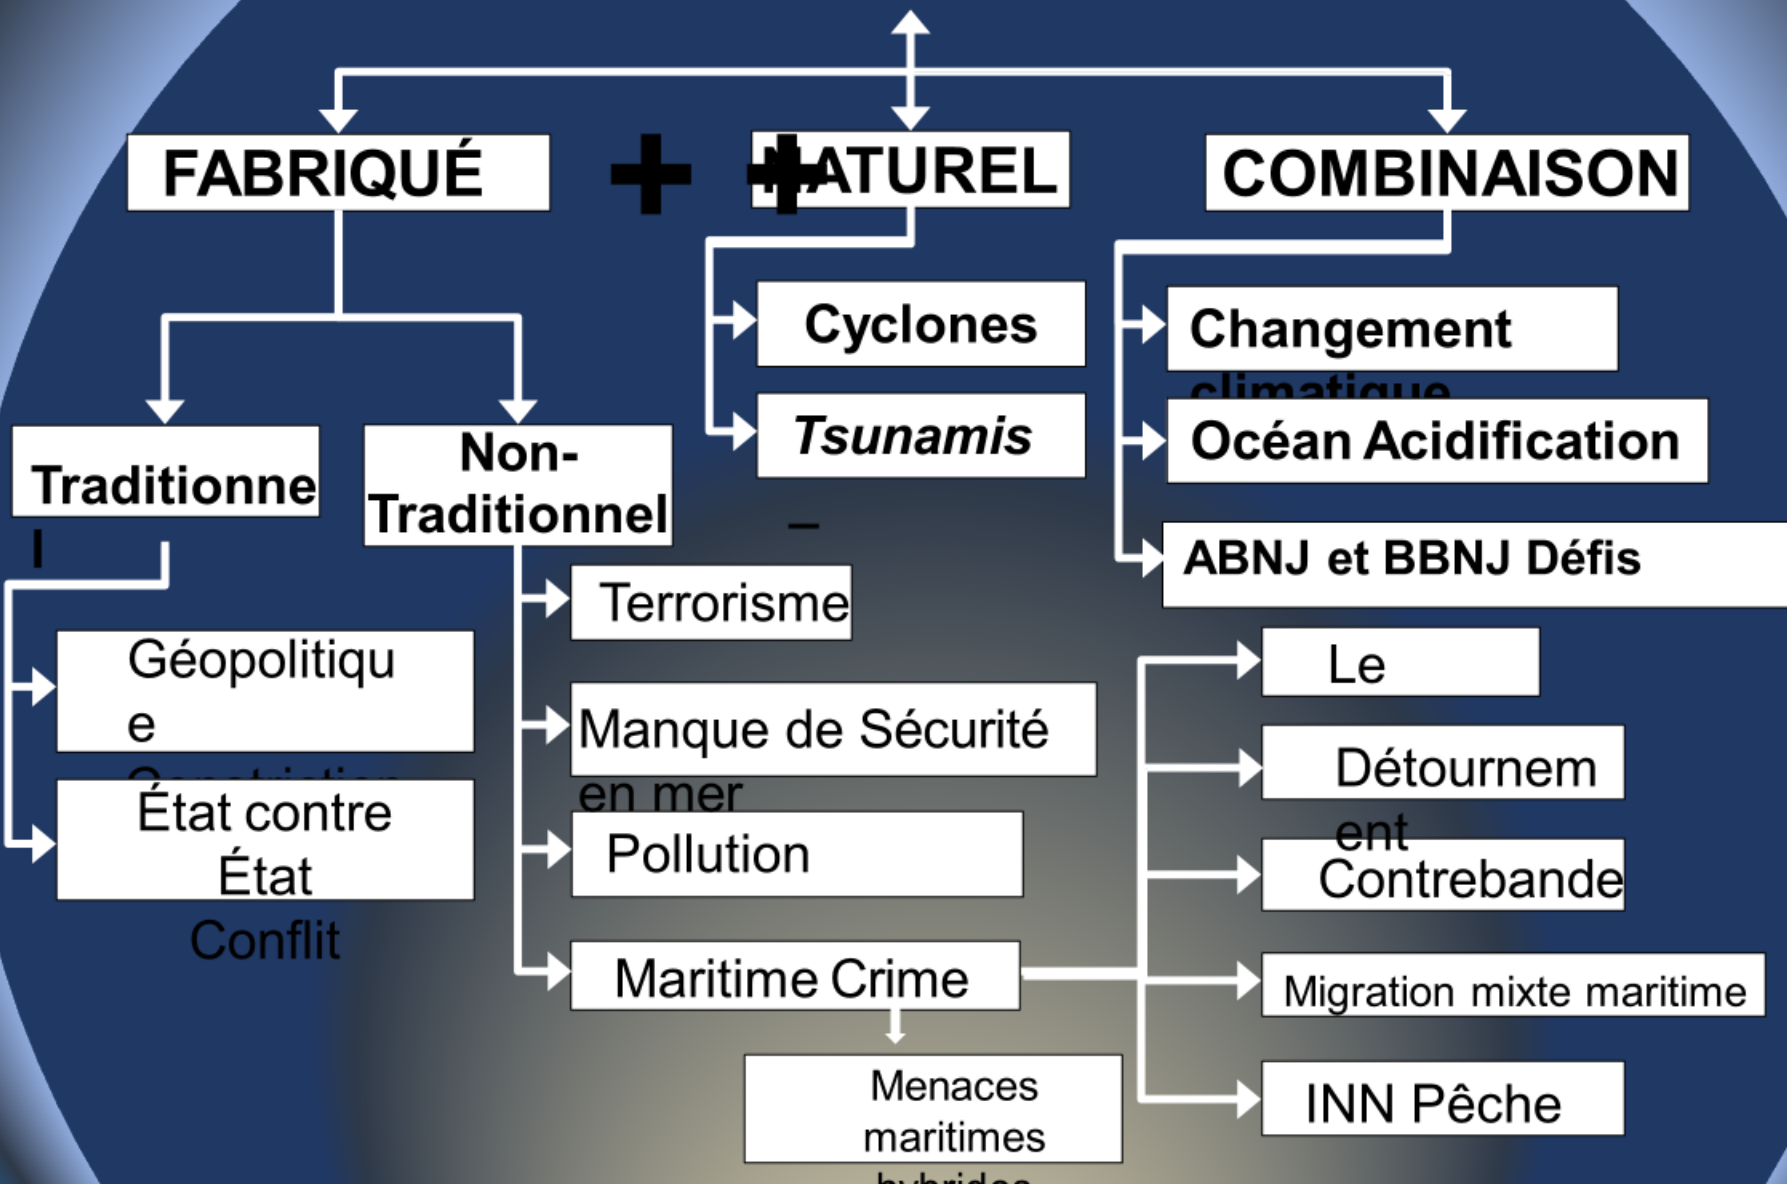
FABRIQUÉ

NATUREL

COMBINAISON

Traditionnel

Non-Traditionnel

Cyclones

Tsunamis

Changement climatique

Océan Acidification

ABNJ et BBNJ Défis

Géopolitique

Constriction

État contre État

Conflit

Terrorisme

Manque de Sécurité en mer

Pollution

Maritime Crime

Menaces maritimes hybrides

Le

Détournement

Contrebande

Migration mixte maritime

INN Pêche